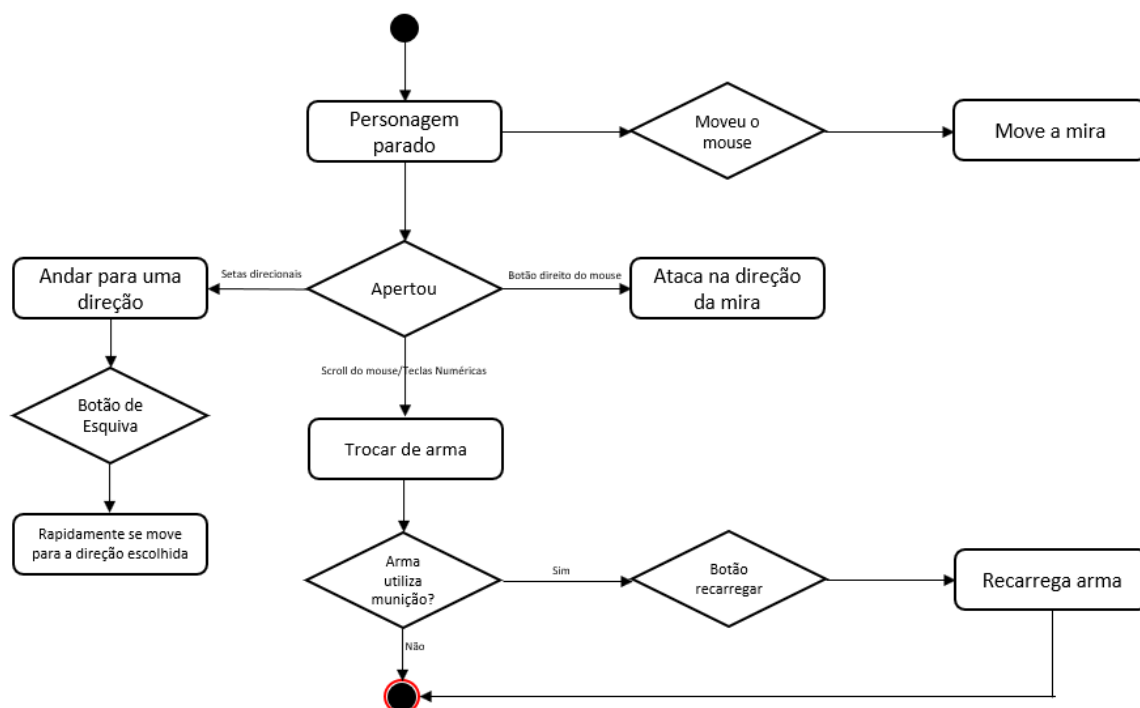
Personagem parado

Moveu o mouse

Move a mira

Andar para uma direção

Setas direcionais

Apertou

Botão direito do mouse

Ataca na direção da mira

Scroll do mouse/Teclas Numéricas

Botão de Esquiva

Trocar de arma

Rapidamente se move para a direção escolhida

Arma utiliza munição?

Sim

Botão recarregar

Recarrega arma

Não